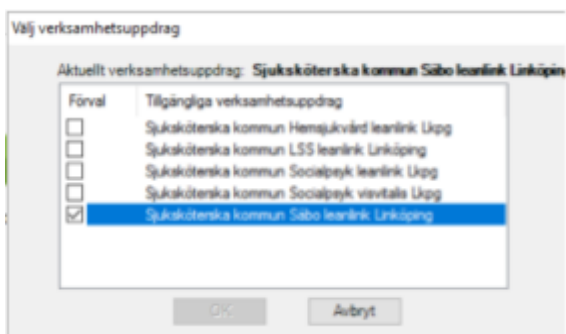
Välj verksamhetsuppdrag

Aktuellt verksamhetsuppdrag: Sjuksköterska kommun Säbo leanlink Linköpin

| Förval | Tillgängliga verksamhetsuppdrag |
|---|---|
| ☐ | Sjuksköterska kommun Hemsjukvård leanlink Lkpg |
| ☐ | Sjuksköterska kommun LSS leanlink Linköping |
| ☐ | Sjuksköterska kommun Socialpsyk leanlink Lkpg |
| ☐ | Sjuksköterska kommun Socialpsyk visvitalis Lkpg |
| ☑ | Sjuksköterska kommun Säbo leanlink Linköping |

OK

Avbryt